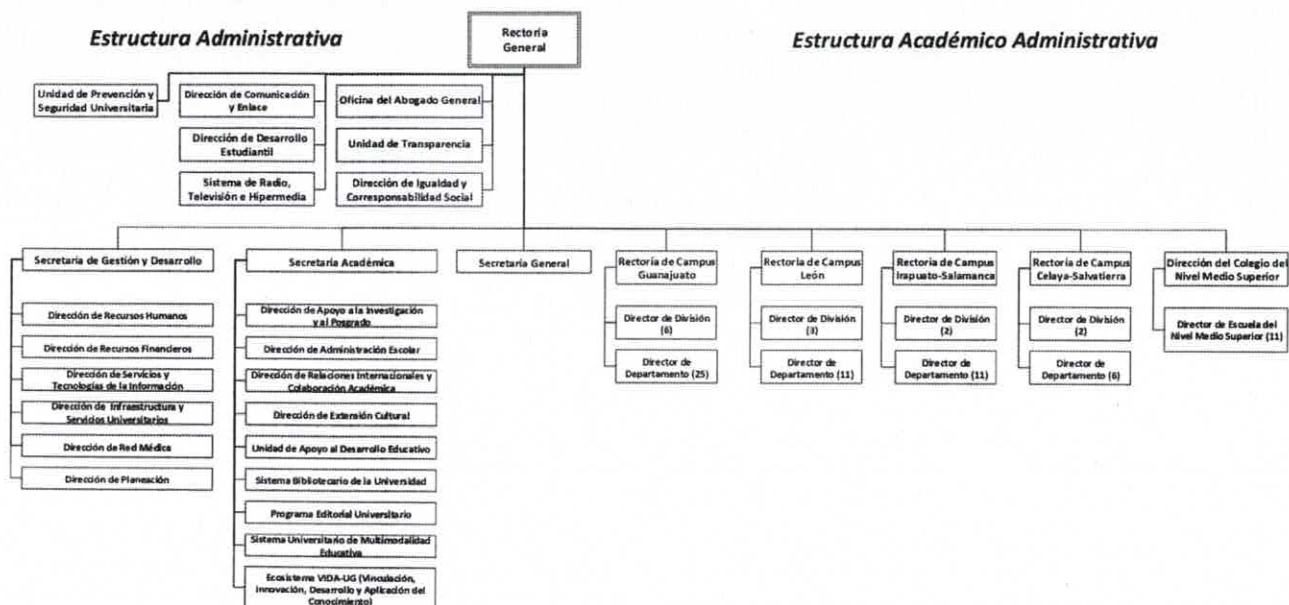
Estructura Administrativa

Rectoría General

Estructura Académico Administrativa

Unidad de Prevención y Seguridad Universitaria

Dirección de Comunicación y Enlace

Dirección de Desarrollo Estudiantil

Sistema de Radio, Televisión e Hipermedia

Oficina del Abogado General

Unidad de Transparencia

Dirección de Igualdad y Corresponsabilidad Social

Secretaría de Gestión y Desarrollo

Dirección de Recursos Humanos

Dirección de Recursos Financieros

Dirección de Servicios y Tecnologías de la Información

Dirección de Infraestructura y Servicios Universitarios

Dirección de Red Médica

Dirección de Planeación

Secretaría Académica

Dirección de Apoyo a la Investigación y al Posgrado

Dirección de Administración Escolar

Dirección de Relaciones Internacionales y Colaboración Académica

Dirección de Extensión Cultural

Unidad de Apoyo al Desarrollo Educativo

Sistema Bibliotecario de la Universidad

Programa Editorial Universitario

Sistema Universitario de Multimodalidad Educativa

Ecosistema VIDA-UG (Vinculación, Innovación, Desarrollo y Aplicación del Conocimiento)

Secretaría General

Rectoría de Campus Guanajuato

Director de División (6)

Director de Departamento (25)

Rectoría de Campus León

Director de División (3)

Director de Departamento (11)

Rectoría de Campus Irapuato-Salamanca

Director de División (2)

Director de Departamento (11)

Rectoría de Campus Celaya-Salvatierra

Director de División (2)

Director de Departamento (6)

Dirección del Colegio del Nivel Medio Superior

Director de Escuela del Nivel Medio Superior (11)